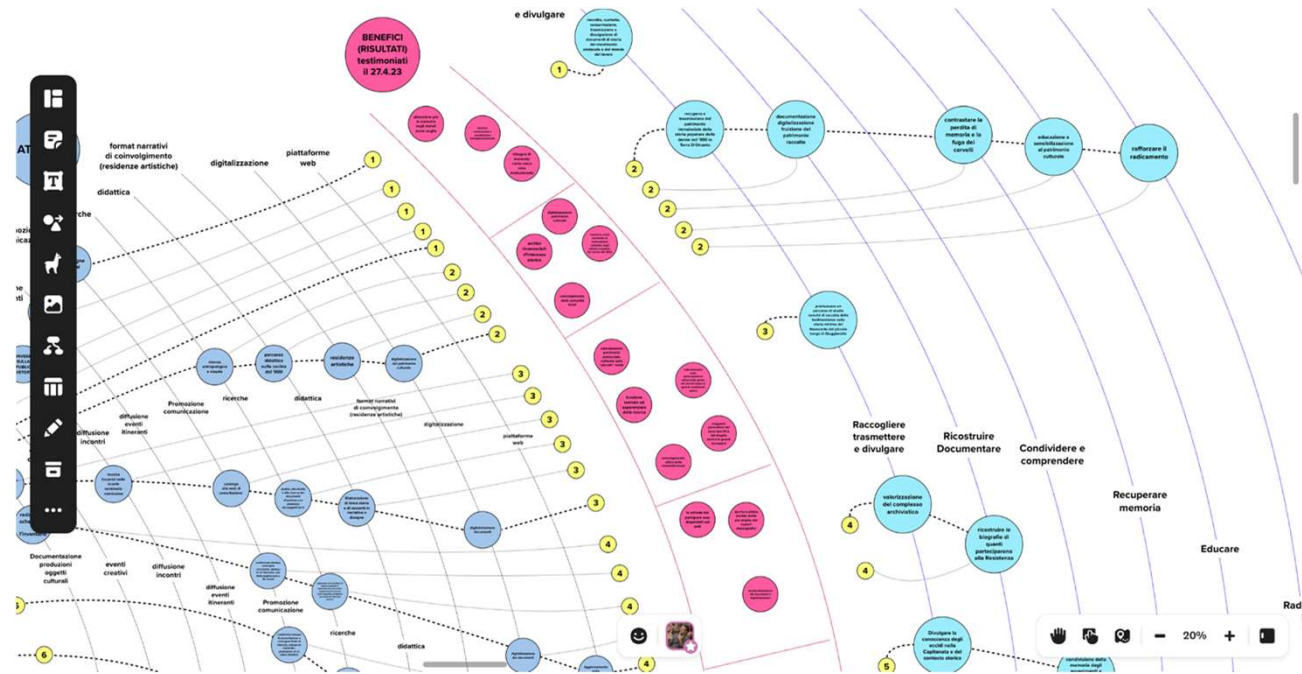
e divulgare

BENEFICI (RISULTATI) testimoniati il 27.4.23

format narrativi di coinvolgimento (residenze artistiche)

digitalizzazione

piattaforme web

didattica

1
1
1
1
1
2
2
2
2
2
2
2
2
2
3
3
3
3
3
3
3
4
4
4
4
5
6

ricerche

Promozione comunicazione

diffusione eventi itineranti

diffusione incontri

didattica

format narrativi di coinvolgimento (residenze artistiche)

digitalizzazione

piattaforme web

residenze artistiche

Documentazione produzioni oggetti culturali

eventi creativi

diffusione incontri

diffusione eventi itineranti

Promozione comunicazione

ricerche

didattica

contrastare la perdita di memoria e la fuga dei cervelli

educazione e sensibilizzazione al patrimonio culturale

rafforzare il radicamento

documentazione digitalizzazione fruizione del patrimonio raccolto

Raccogliere trasmettere e divulgare

Ricostruire Documentare

Condividere e comprendere

Recuperare memoria

Educare

Rad

valorizzazione del complesso archivistico

ricostruire le biografie di quanti parteciparono alla Resistenza

Divulgare la conoscenza degli eccidi nella Capitanata e del contesto storico

20%